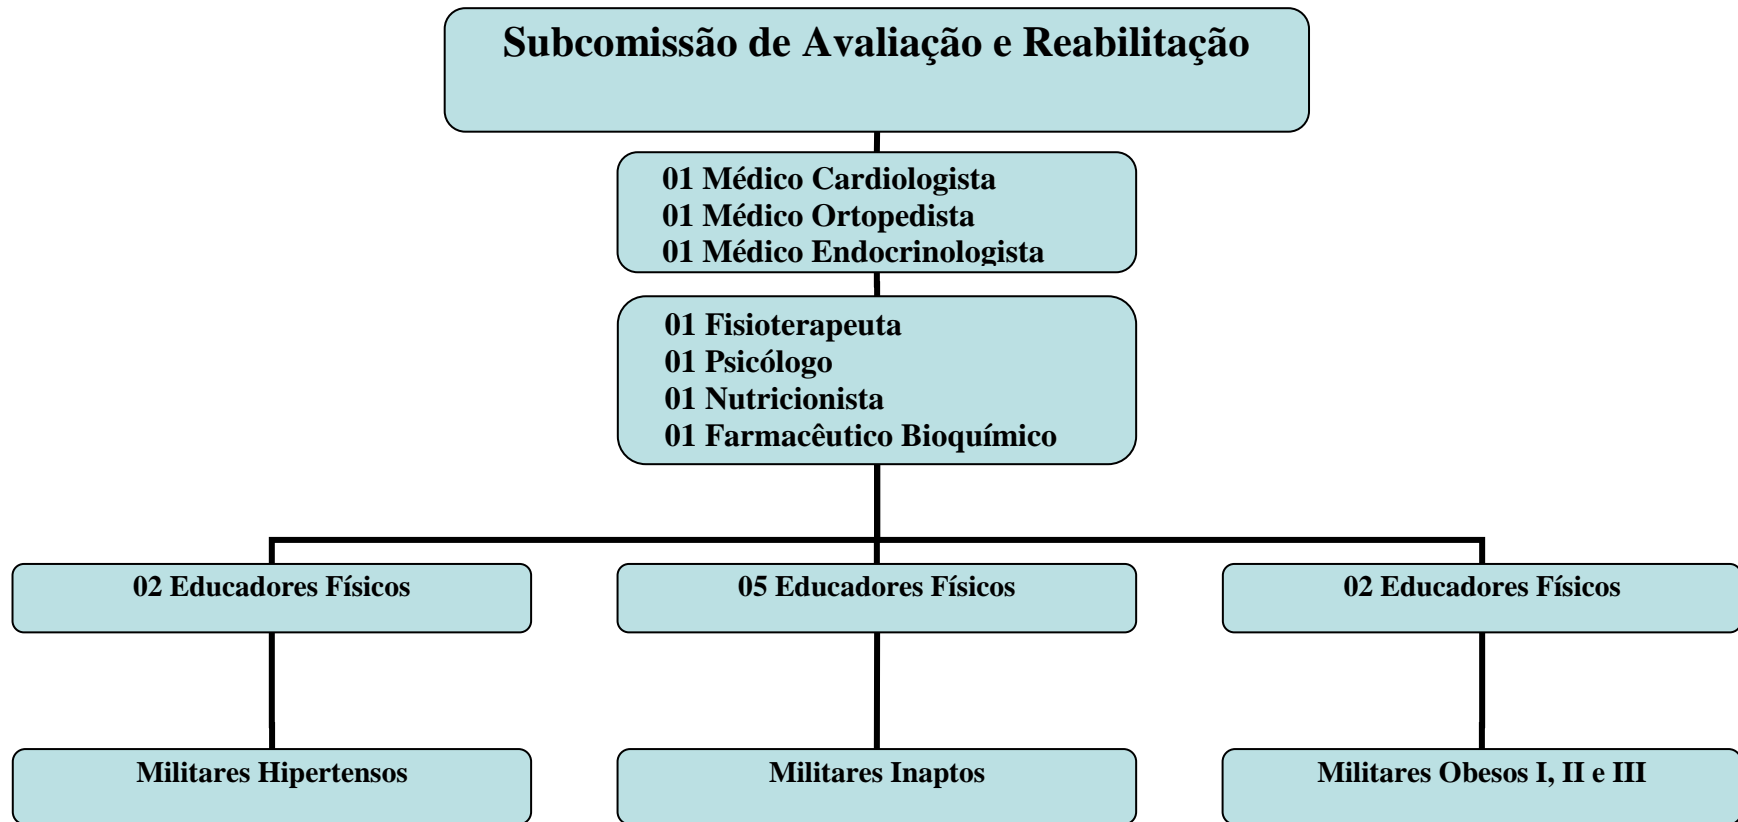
Subcomissão de Avaliação e Reabilitação

01 Médico Cardiologista
01 Médico Ortopedista
01 Médico Endocrinologista

01 Fisioterapeuta
01 Psicólogo
01 Nutricionista
01 Farmacêutico Bioquímico

02 Educadores Físicos

Militares Hipertensos

05 Educadores Físicos

Militares Inaptos

02 Educadores Físicos

Militares Obesos I, II e III